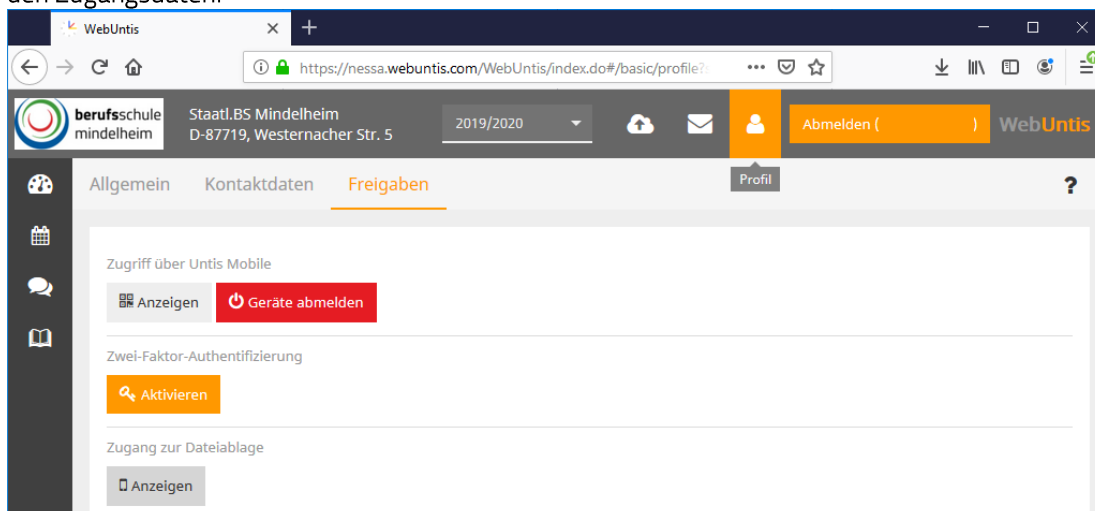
den Zugangsdaten.

WebUntis

https://nessa.webuntis.com/WebUntis/index.do#/basic/profile?

berufsschule mindelheim

Staatl.BS Mindelheim
D-87719, Westernacher Str. 5

2019/2020

Abmelden ( )

WebUntis

Profil

Allgemein Kontaktdaten Freigaben

?

Zugriff über Untis Mobile

Anzeigen Geräte abmelden

Zwei-Faktor-Authentifizierung

Aktivieren

Zugang zur Dateiablage

Anzeigen